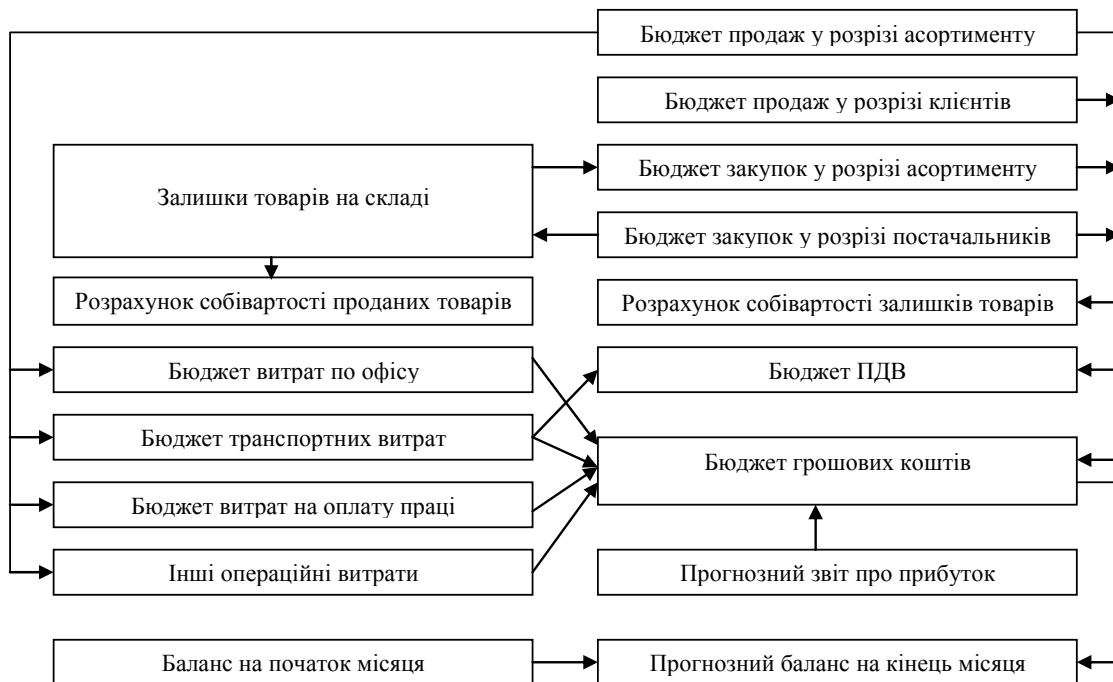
Бюджет продаж у розрізі асортименту

Бюджет продаж у розрізі клієнтів

Залишки товарів на складі

Бюджет закупок у розрізі асортименту

Бюджет закупок у розрізі постачальників

Розрахунок собівартості проданих товарів

Розрахунок собівартості залишків товарів

Бюджет витрат по офісу

Бюджет ПДВ

Бюджет транспортних витрат

Бюджет грошових коштів

Бюджет витрат на оплату праці

Інші операційні витрати

Прогнозний звіт про прибуток

Баланс на початок місяця

Прогнозний баланс на кінець місяця